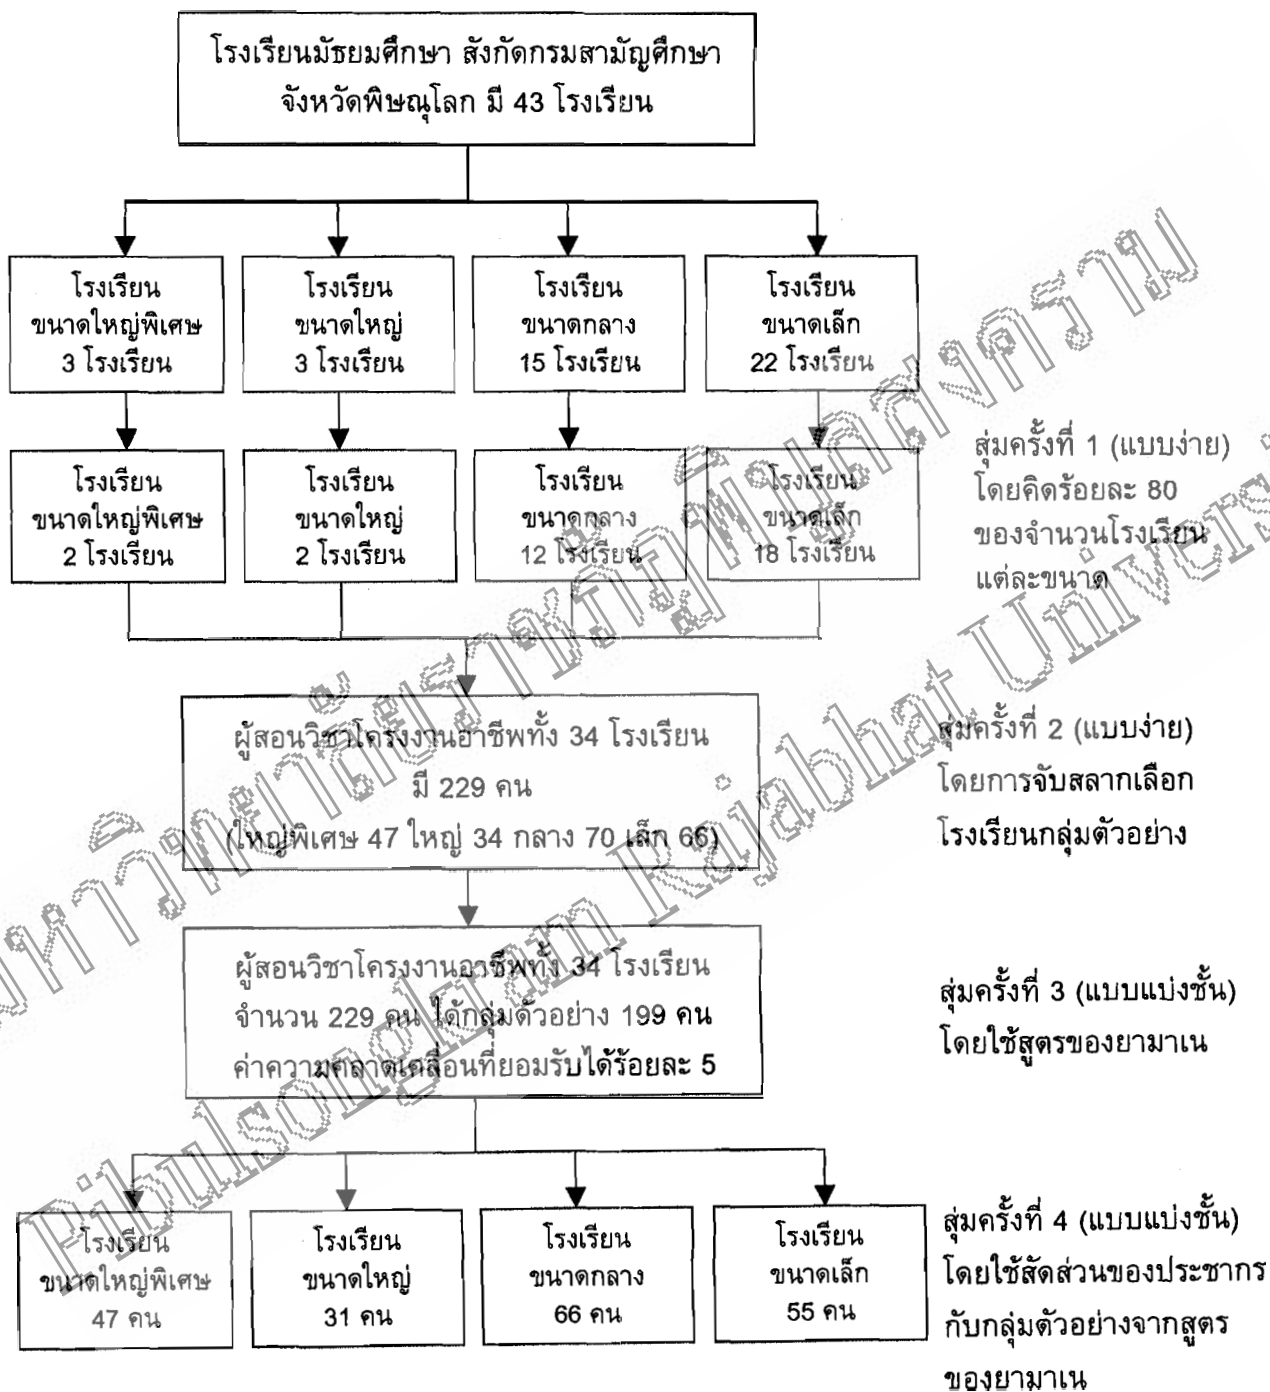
โรงเรียนมัธยมศึกษา สังกัดกรมสามัญศึกษา จังหวัดพิษณุโลก มี 43 โรงเรียน

โรงเรียน ขนาดใหญ่พิเศษ 3 โรงเรียน

โรงเรียน ขนาดใหญ่ 3 โรงเรียน

โรงเรียน ขนาดกลาง 15 โรงเรียน

โรงเรียน ขนาดเล็ก 22 โรงเรียน

โรงเรียน ขนาดใหญ่พิเศษ 2 โรงเรียน

โรงเรียน ขนาดใหญ่ 2 โรงเรียน

โรงเรียน ขนาดกลาง 12 โรงเรียน

โรงเรียน ขนาดเล็ก 18 โรงเรียน

สุ่มครั้งที่ 1 (แบบง่าย) โดยคิดร้อยละ 80 ของจำนวนโรงเรียน แต่ละขนาด

ผู้สอนวิชาโครงงานอาชีพทั้ง 34 โรงเรียน มี 229 คน (ใหญ่พิเศษ 47 ใหญ่ 34 กลาง 70 เล็ก 66)

สุ่มครั้งที่ 2 (แบบง่าย) โดยการจับสลากเลือก โรงเรียนกลุ่มตัวอย่าง

ผู้สอนวิชาโครงงานอาชีพทั้ง 34 โรงเรียน จำนวน 229 คน ได้กลุ่มตัวอย่าง 199 คน ค่าความคลาดเคลื่อนที่ยอมรับได้ร้อยละ 5

สุ่มครั้งที่ 3 (แบบแบ่งชั้น) โดยใช้สูตรของยามาเน

โรงเรียน ขนาดใหญ่พิเศษ 47 คน

โรงเรียน ขนาดใหญ่ 31 คน

โรงเรียน ขนาดกลาง 66 คน

โรงเรียน ขนาดเล็ก 55 คน

สุ่มครั้งที่ 4 (แบบแบ่งชั้น) โดยใช้สัดส่วนของประชากร กับกลุ่มตัวอย่างจากสูตร ของยามาเน

มหาวิทยาลัยราชภัฏพิบูลสงคราม Pibulsongkram Rajabhat University